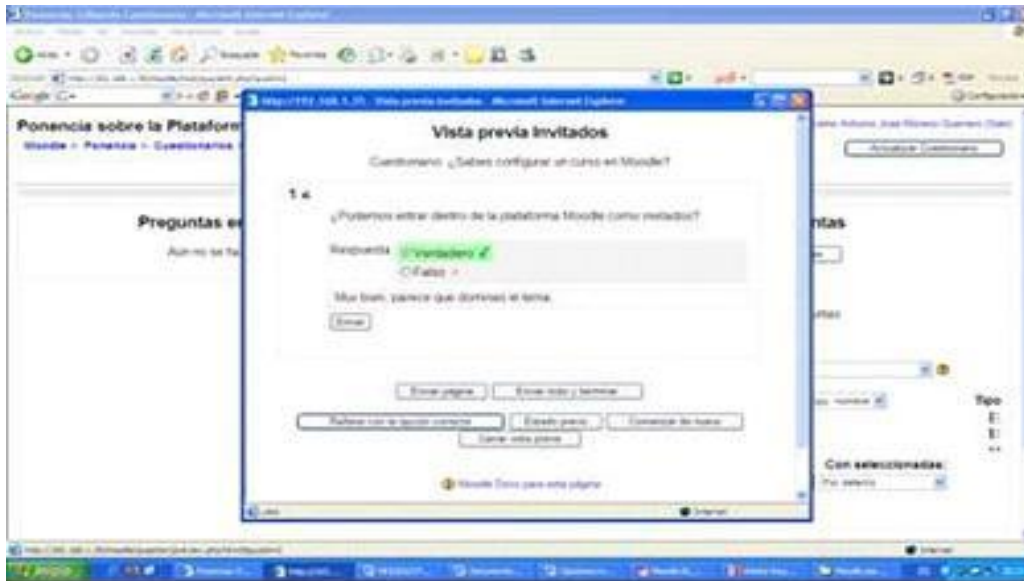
Ponencia sobre la Plataform

Moodle » Ponencia » Cuestionarios

Preguntas e

Aún no se ha

Vista previa Invitados

Cuestionario: ¿Sabes configurar un curso en Moodle?

1 ★

¿Podemos entrar dentro de la plataforma Moodle como invitados?

Respuesta: ○Verdadero ✓
○Falso ✗

Muy bien, parece que dominas el tema.

Enviar

Enviar página | Enviar todo y terminar

Rellene con la opción correcta | Estado previo | Comenzar de nuevo

Cerrar vista previa

Moodle Docs para esta página

Actualizar Cuestionario

ntas

Tipo

Con seleccionadas:

Por defecto

Internet

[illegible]